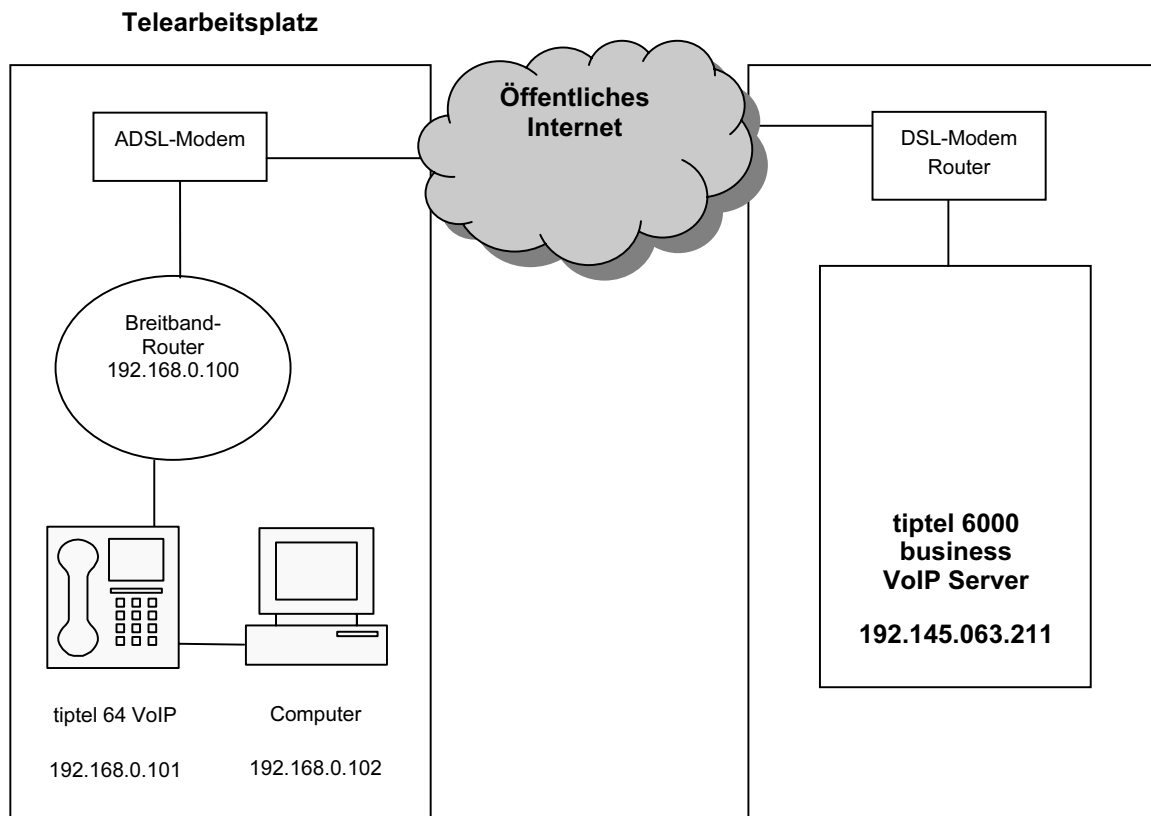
Telearbeitsplatz

Öffentliches Internet

ADSL-Modem

DSL-Modem Router

Breitband-Router 192.168.0.100

tiptel 6000 business VoIP Server

192.145.063.211

tiptel 64 VoIP

192.168.0.101

Computer

192.168.0.102